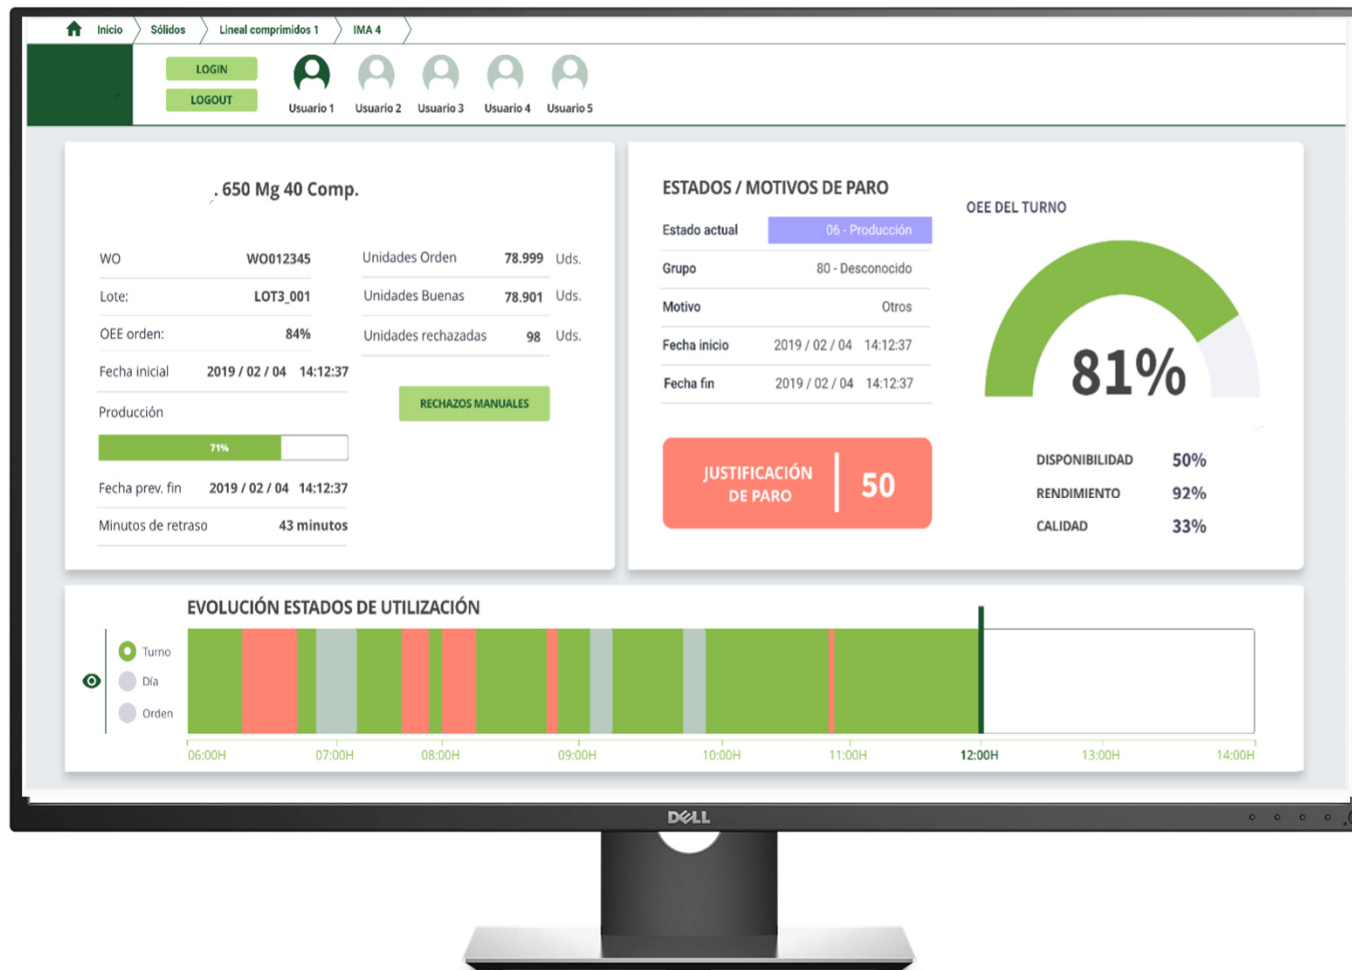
Inicio > Sólidos > Lineal comprimidos 1 > IMA 4

LOGIN
LOGOUT

Usuario 1 Usuario 2 Usuario 3 Usuario 4 Usuario 5

. 650 Mg 40 Comp.

| WO | WO012345 |
|---|---|
| Lote: | LOT3_001 |
| OEE orden: | 84% |
| Fecha inicial | 2019 / 02 / 04 14:12:37 |

| Unidades Orden | 78.999 | Uds. |
|---|---|---|
| Unidades Buenas | 78.901 | Uds. |
| Unidades rechazadas | 98 | Uds. |

RECHAZOS MANUALES

Producción

71%

| Fecha prev. fin | 2019 / 02 / 04 14:12:37 |
|---|---|
| Minutos de retraso | 43 minutos |

ESTADOS / MOTIVOS DE PARO

| Estado actual | 06 - Producción |
|---|---|
| Grupo | 80 - Desconocido |
| Motivo | Otros |
| Fecha inicio | 2019 / 02 / 04 14:12:37 |
| Fecha fin | 2019 / 02 / 04 14:12:37 |

JUSTIFICACIÓN DE PARO 50

OEE DEL TURNO

81%

| DISPONIBILIDAD | 50% |
|---|---|
| RENDIMIENTO | 92% |
| CALIDAD | 33% |

EVOLUCIÓN ESTADOS DE UTILIZACIÓN

Turno
Día
Orden

06:00H 07:00H 08:00H 09:00H 10:00H 11:00H 12:00H 13:00H 14:00H

DELL